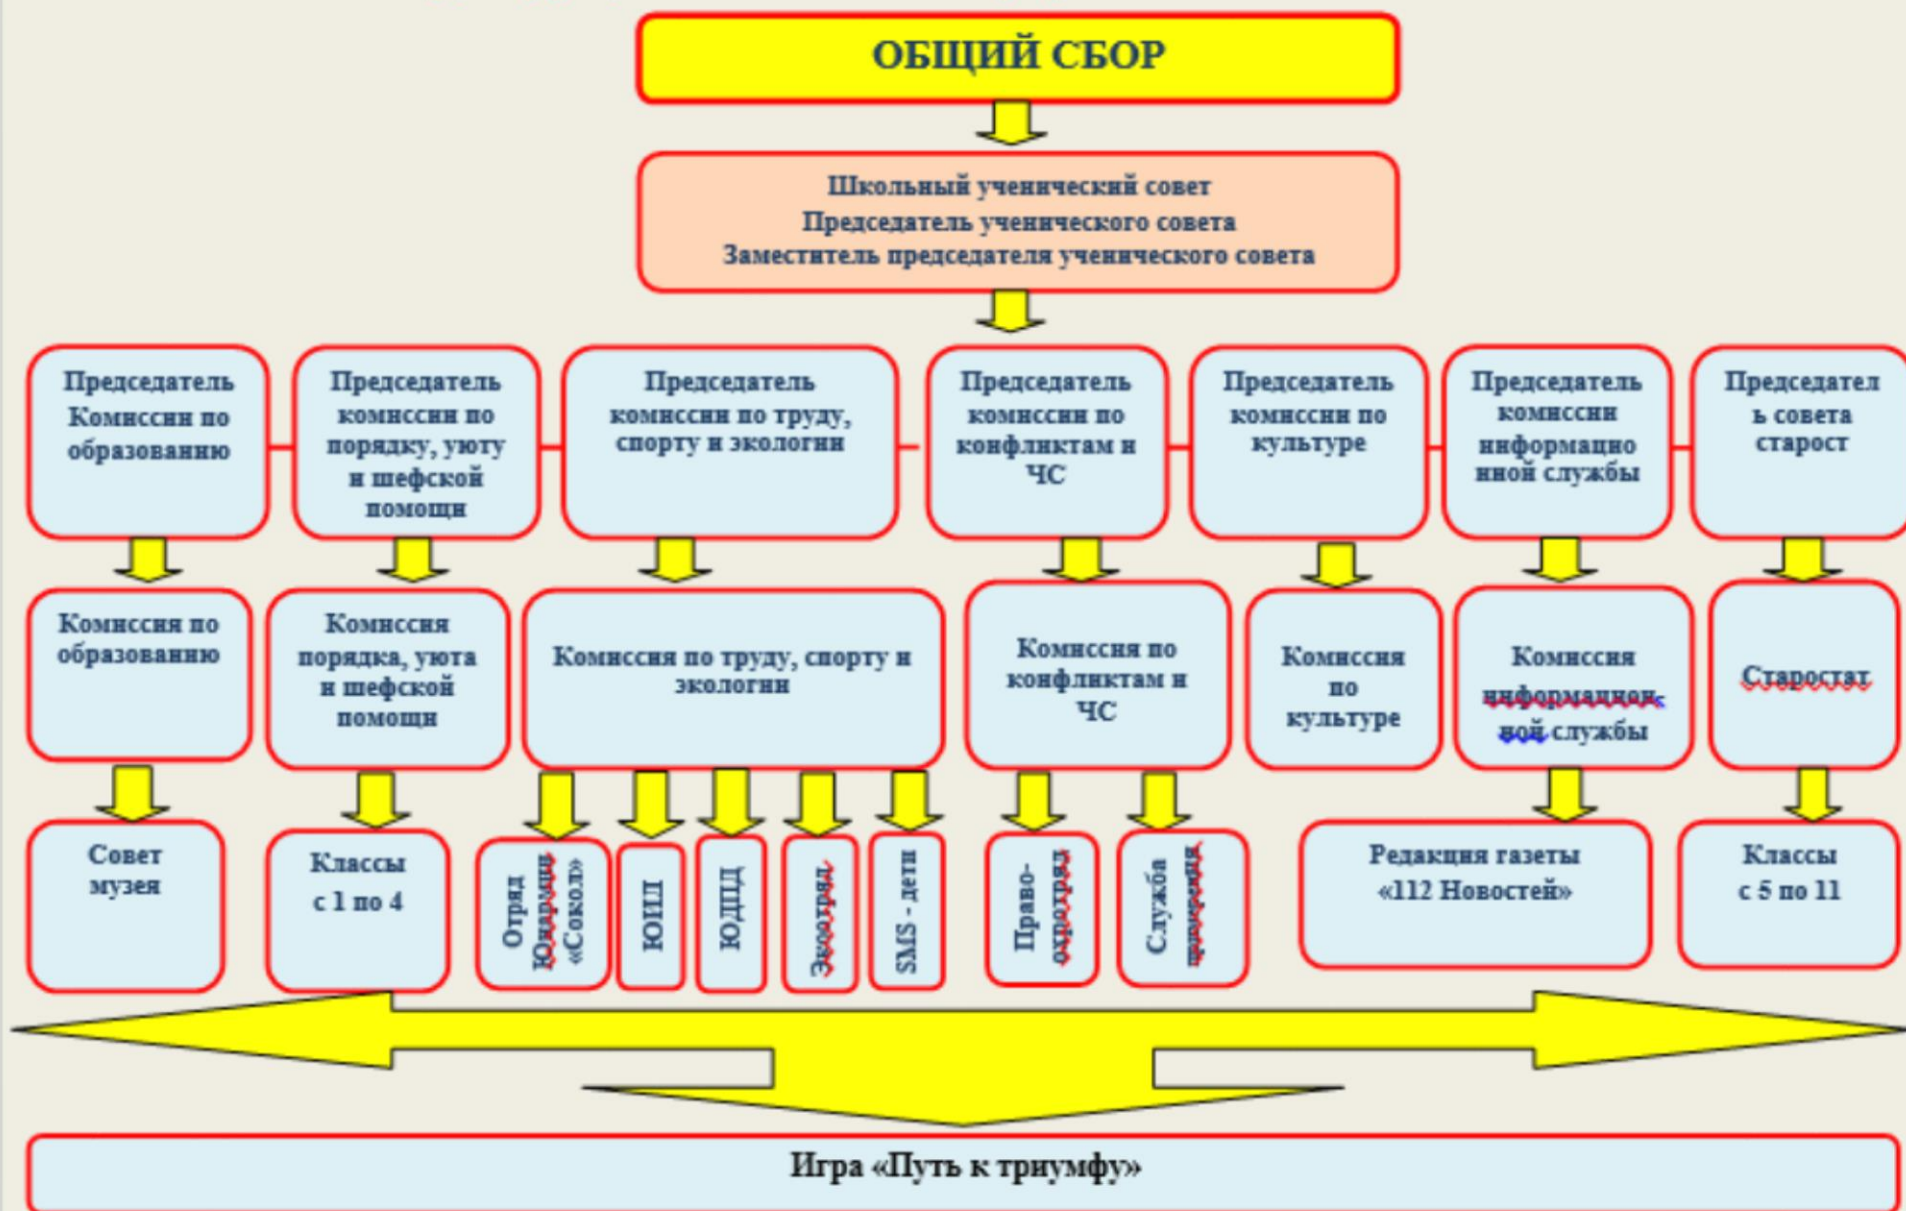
ОБЩИЙ СБОР

Школьный ученический совет
Председатель ученического совета
Заместитель председателя ученического совета

Председатель Комиссии по образованию

Председатель комиссии по порядку, уюту и шефской помощи

Председатель комиссии по труду, спорту и экологии

Председатель комиссии по конфликтам и ЧС

Председатель комиссии по культуре

Председатель комиссии информационной службы

Председатель совета старост

Комиссия по образованию

Комиссия порядка, уюта и шефской помощи

Комиссия по труду, спорту и экологии

Комиссия по конфликтам и ЧС

Комиссия по культуре

Комиссия информационной службы

Старостат

Совет музея

Классы с 1 по 4

Отряд Юнармия «Сокол»

ЮИП

ЮДДД

Экоотряд

SMS - дети

Право-охотряд

Служба примирения

Редакция газеты «112 Новостей»

Классы с 5 по 11

Игра «Путь к триумфу»